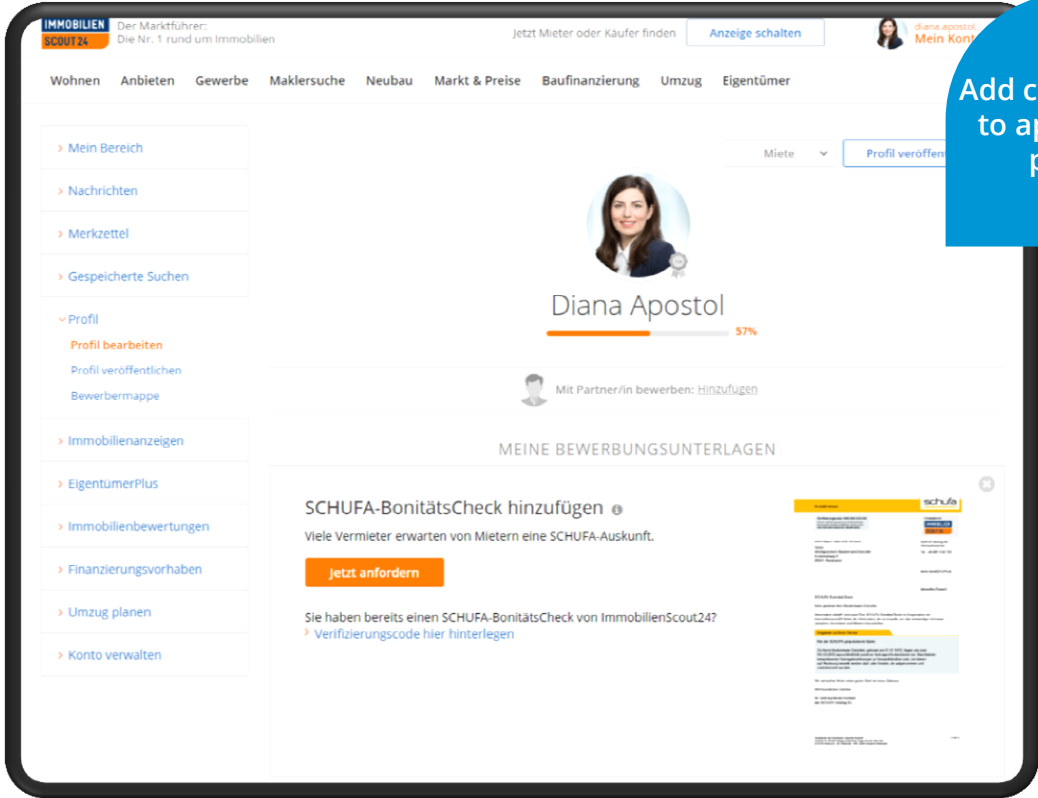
IMMOBILIEN SCOUT24 Der Marktführer: Die Nr. 1 rund um Immobilien

Jetzt Mieter oder Käufer finden Anzeige schalten

diana.apostol Mein Kon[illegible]

Wohnen Anbieten Gewerbe Maklersuche Neubau Markt & Preise Baufinanzierung Umzug Eigentümer

Add c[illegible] to ap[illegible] p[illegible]

› Mein Bereich
› Nachrichten
› Merkzettel
› Gespeicherte Suchen
› Profil
Profil bearbeiten
Profil veröffentlichen
Bewerbermappe
› Immobilienanzeigen
› EigentümerPlus
› Immobilienbewertungen
› Finanzierungsvorhaben
› Umzug planen
› Konto verwalten

Miete

Profil veröffen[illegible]

Diana Apostol

57%

Mit Partner/in bewerben: Hinzufügen

MEINE BEWERBUNGSUNTERLAGEN

SCHUFA-BonitätsCheck hinzufügen

Viele Vermieter erwarten von Mietern eine SCHUFA-Auskunft.

Jetzt anfordern

Sie haben bereits einen SCHUFA-BonitätsCheck von ImmobilienScout24?

› Verifizierungscode hier hinterlegen

schufa